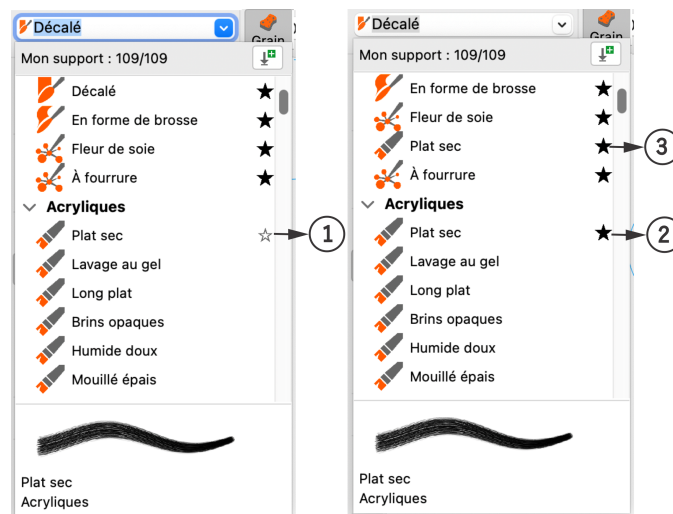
Décalé
Grain
Mon support : 109/109
Décalé ★
En forme de brosse ★
Fleur de soie ★
À fourrure ★
Acryliques
Plat sec ☆ 1
Lavage au gel
Long plat
Brins opaques
Humide doux
Mouillé épais

Plat sec
Acryliques

Décalé
Grain
Mon support : 109/109
En forme de brosse ★
Fleur de soie ★
Plat sec ★ 3
À fourrure ★
Acryliques
Plat sec ★ 2
Lavage au gel
Long plat
Brins opaques
Humide doux
Mouillé épais

Plat sec
Acryliques